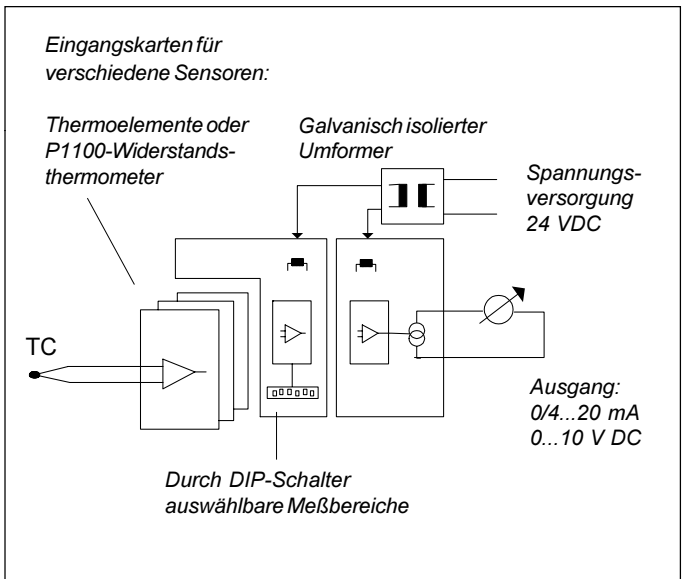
Eingangskarten für verschiedene Sensoren:

Thermoelemente oder P1100-Widerstandsthermometer

Galvanisch isolierter Umformer

Spannungsversorgung 24 VDC

TC

Ausgang:
0/4...20 mA
0...10 V DC

Durch DIP-Schalter auswählbare Meßbereiche